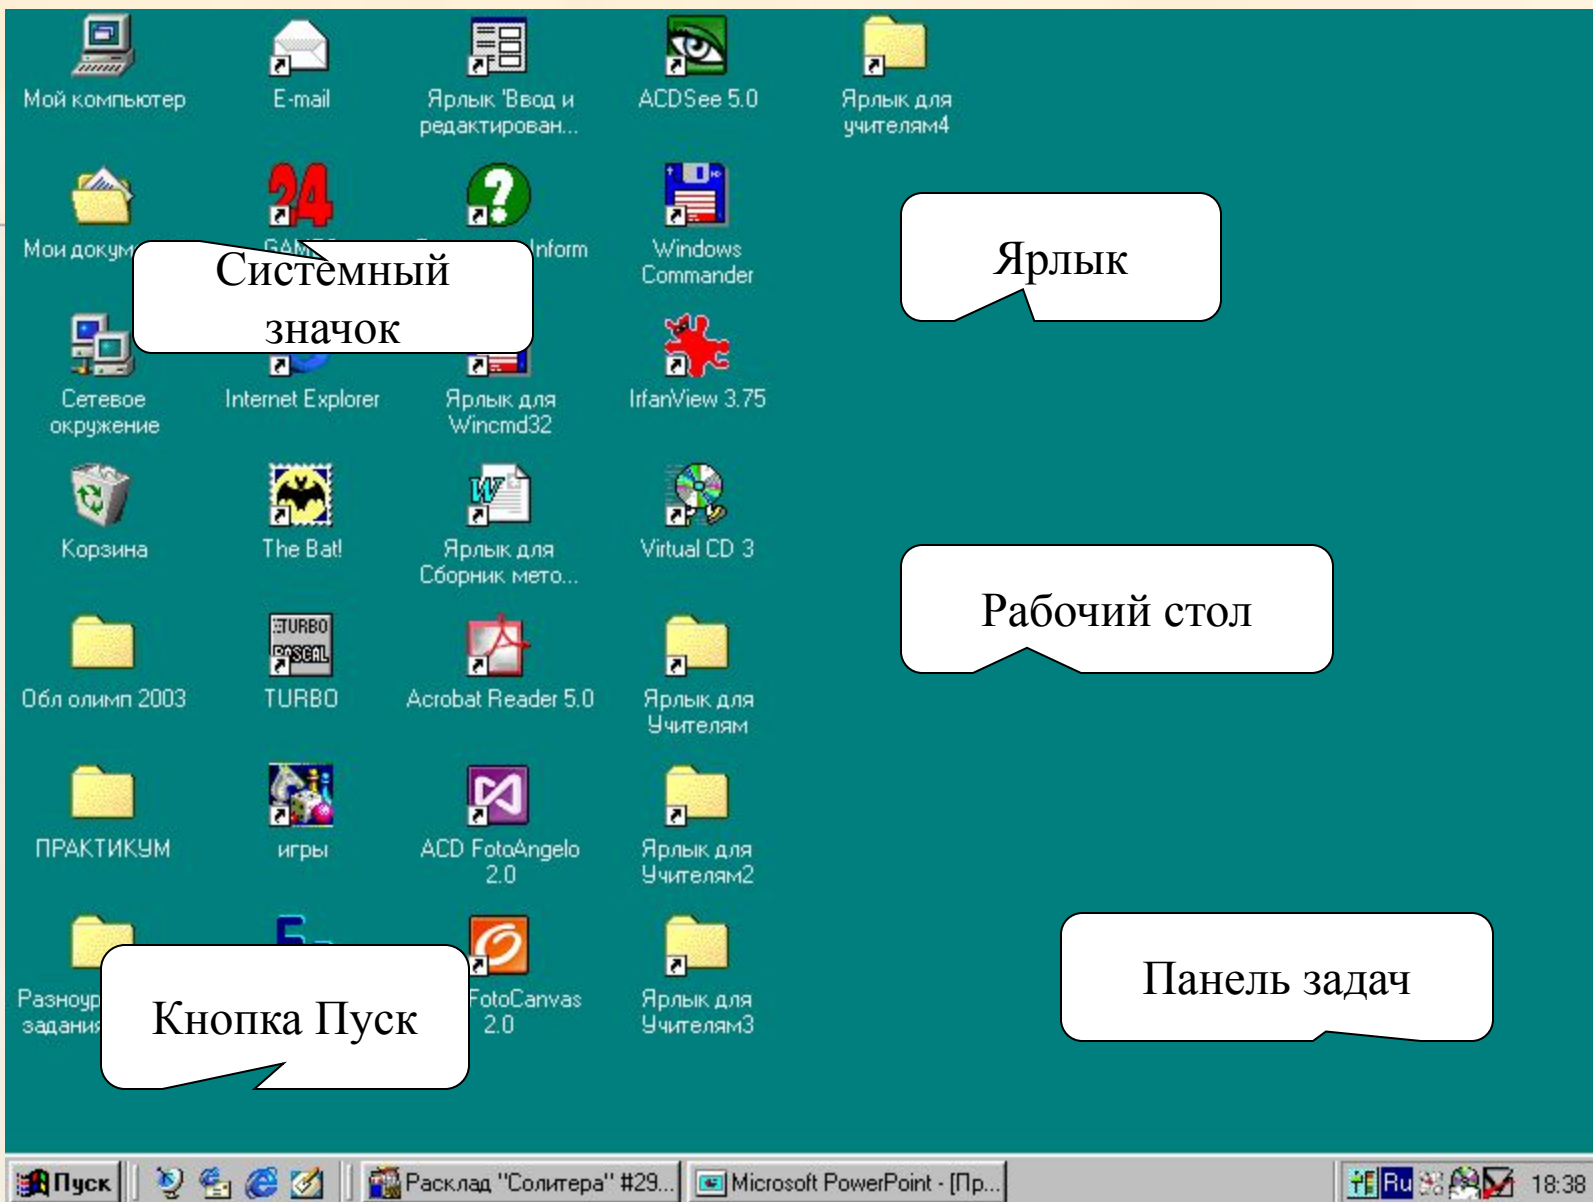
Мой компьютер

E-mail

Ярлык 'Ввод и редактирован...

ACDSee 5.0

Ярлык для учителям4

Мои докум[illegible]

GAM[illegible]

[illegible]Inform

Windows Commander

Системный значок

Ярлык

Сетевое окружение

Internet Explorer

Ярлык для Wincmd32

IrfanView 3.75

Корзина

The Bat!

Ярлык для Сборник мето...

Virtual CD 3

Рабочий стол

Обл олимп 2003

TURBO PASCAL

TURBO

Acrobat Reader 5.0

Ярлык для Учителям

ПРАКТИКУМ

игры

ACD FotoAngelo 2.0

Ярлык для Учителям2

Разноур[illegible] задания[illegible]

Кнопка Пуск

FotoCanvas 2.0

Ярлык для Учителям3

Панель задач

Пуск

Расклад "Солитера" #29...

Microsoft PowerPoint - [Пр...

Ru

18:38